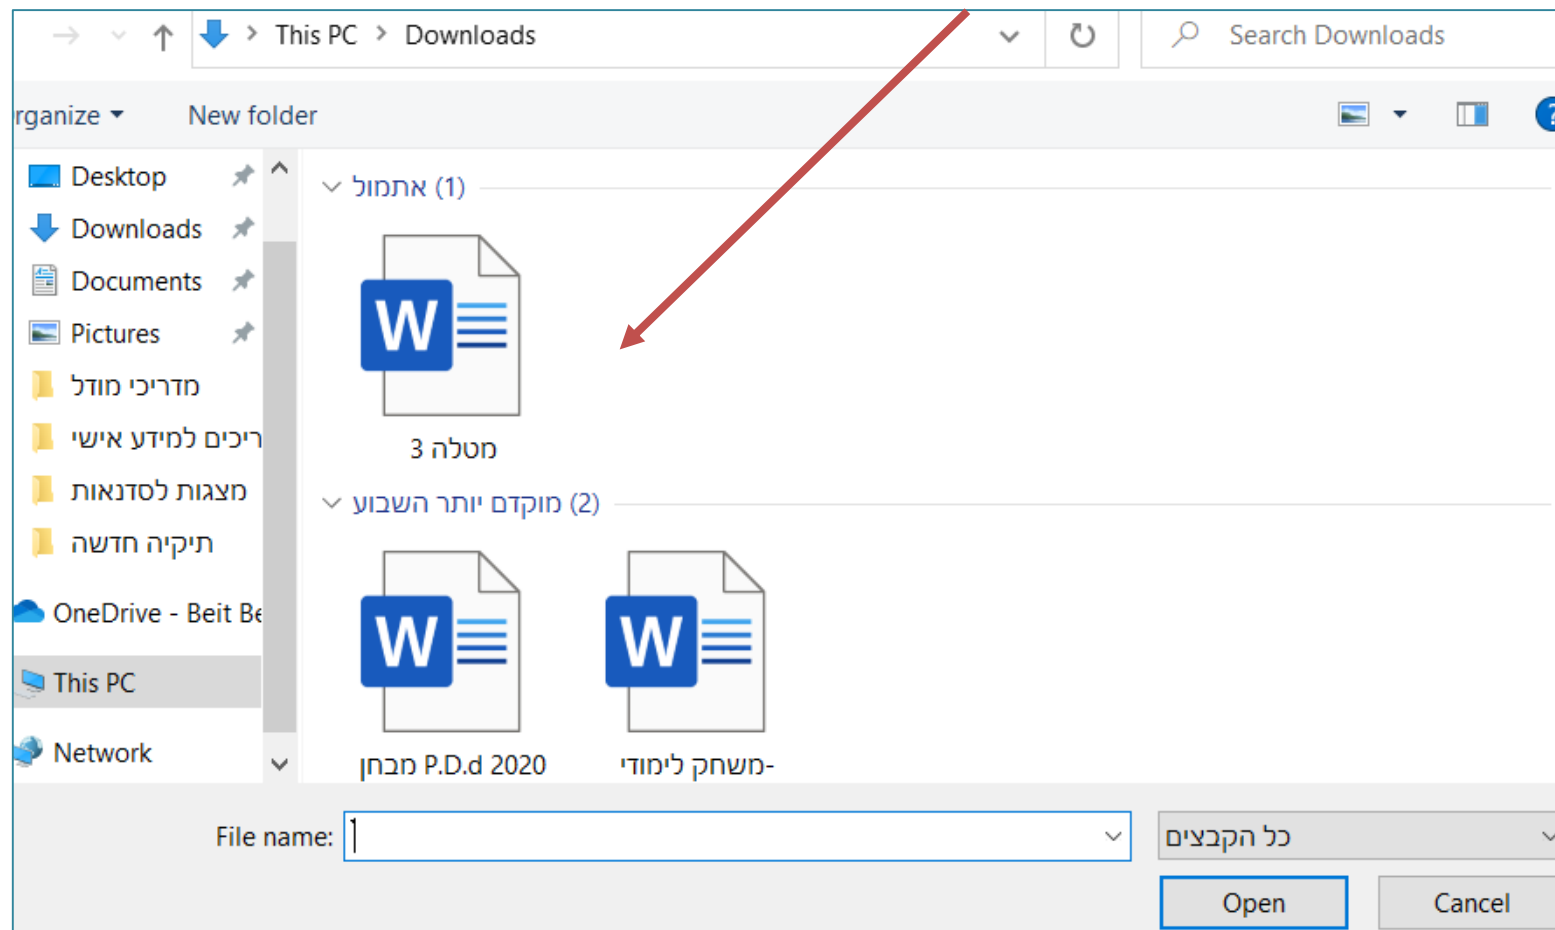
This PC > Downloads

Search Downloads

rganize ▾
New folder

Desktop
Downloads
Documents
Pictures
מדריכי מודל
ריכים למידע אישי
מצגות לסדנאות
תיקיה חדשה
OneDrive - Beit Be
This PC
Network

אתמול (1)

מטלה 3

מוקדם יותר השבוע (2)

מבחן P.D.d 2020
משחק לימודי-

File name:
כל הקבצים
Open
Cancel